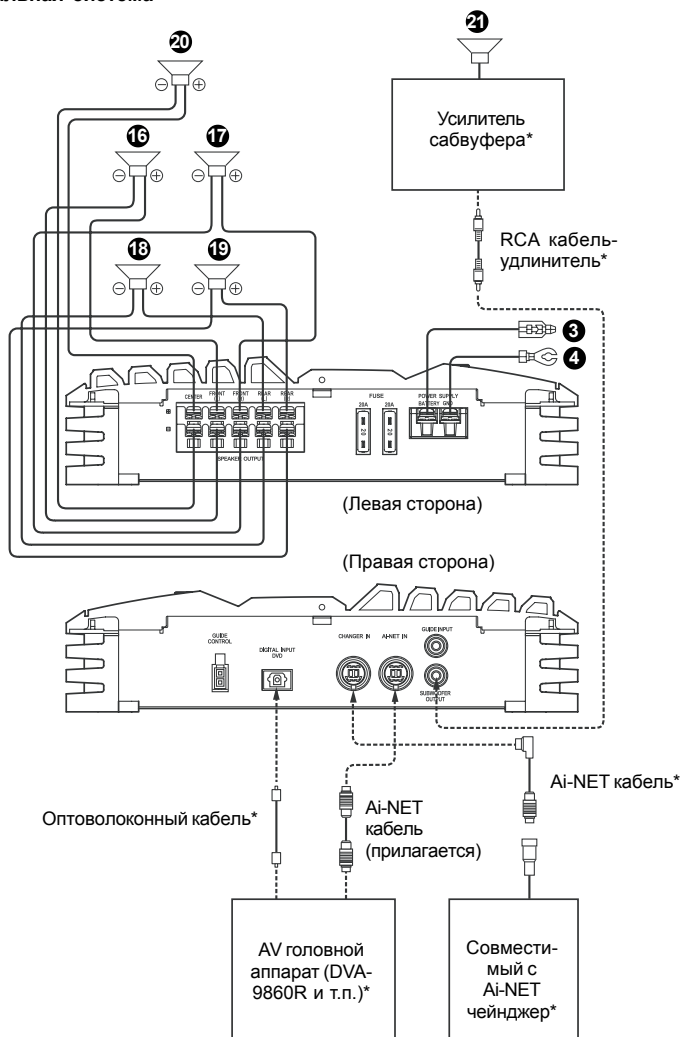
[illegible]льная система

20
$\ominus$ $\oplus$

21

Усилитель сабвуфера*

16
$\ominus$ $\oplus$

17
$\ominus$ $\oplus$

RCA кабель-удлинитель*

18
$\ominus$ $\oplus$

19
$\ominus$ $\oplus$

3

4

CENTER FRONT FRONT REAR REAR

FUSE
20A 20A

POWER SUPPLY
BATTERY GND

SPEAKER OUTPUT

(Левая сторона)

(Правая сторона)

GUIDE CONTROL

DIGITAL INPUT DVD

CHANGER IN

Ai-NET IN

GUIDE INPUT

SUBWOOFER OUTPUT

Ai-NET кабель*

Оптоволоконный кабель*

Ai-NET кабель (прилагается)

AV головной аппарат (DVA-9860R и т.п.)*

Совместимый с Ai-NET чейнджер*